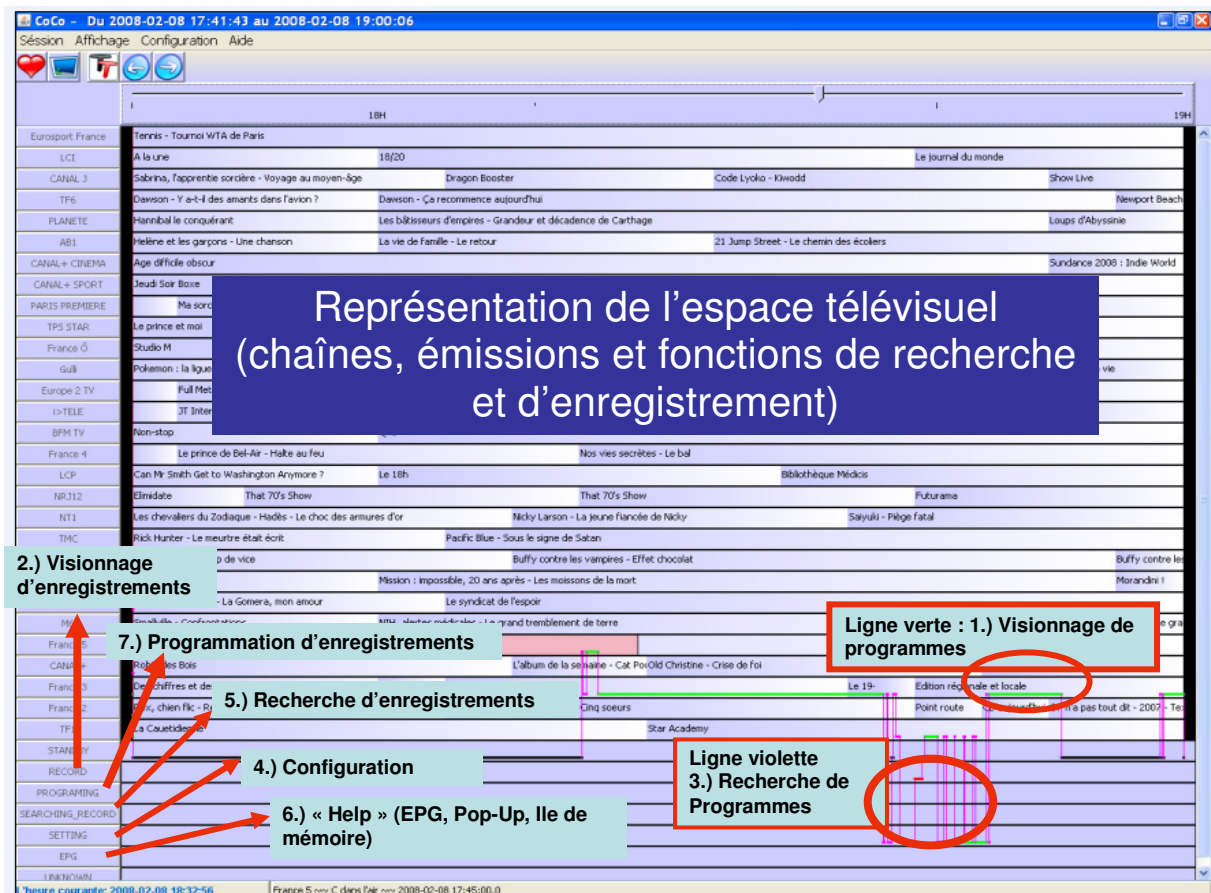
CoCo - Du 2008-02-08 17:41:43 au 2008-02-08 19:00:06

Séssion Affichage Configuration Aide

18H

19H

Eurosport France
LCI
CANAL 3
TF6
PLANETE
AB1
CANAL+ CINEMA
CANAL+ SPORT
PARIS PREMIERE
TPS STAR
France Ô
Gulli
Europe 2 TV
I>TELE
BFM TV
France 4
LCP
NRJ12
NT1
TMC

Tennis - Tournoi WTA de Paris

A la une | 18/20 | Le journal du monde

Sabrina, l'apprentie sorcière - Voyage au moyen-âge | Dragon Booster | Code Lyoko - Kiwodd | Show Live

Dawson - Y a-t-il des amants dans l'avion ? | Dawson - Ça recommence aujourd'hui | Newport Beach

Hannibal le conquérant | Les bâtisseurs d'empires - Grandeur et décadence de Carthage | Loups d'Abyssinie

Hélène et les garçons - Une chanson | La vie de famille - Le retour | 21 Jump Street - Le chemin des écoliers

Age difficile obscur | Sundance 2008 : Indie World

Jeudi Soir Boxe

Ma sorc

Le prince et moi

Studio M

Pokemon : la ligue | vie

Full Met

JT Inter

Non-stop

Le prince de Bel-Air - Halte au feu | Nos vies secrètes - Le bal

Can Mr Smith Get to Washington Anymore ? | Le 18h | Bibliothèque Médicis

Elimidate | That 70's Show | That 70's Show | Futurama

Les chevaliers du Zodiaque - Hadès - Le choc des armures d'or | Nicky Larson - La jeune fiancée de Nicky | Saiyuki - Piège fatal

Rick Hunter - Le meurtre était écrit | Pacific Blue - Sous le signe de Satan

p de vice | Buffy contre les vampires - Effet chocolat | Buffy contre les

Mission : impossible, 20 ans après - Les moissons de la mort | Morandini !

- La Gomera, mon amour | Le syndicat de l'espoir

Smallville - Confrontations | NIH, alertes médicales - Le grand tremblement de terre | e gra

Robin des Bois | L'album de la semaine - Cat Po | Old Christine - Crise de foi

Des chiffres et de | Le 19- | Edition régionale et locale

, chien flic - R | Cinq soeurs | Point route | n'a pas tout dit - 2007 - Te

La Cauetidienne | Star Academy

M
France 5
CANAL+
France 3
France 2
TF1
STANDBY
RECORD
PROGRAMING
SEARCHING_RECORD
SETTING
EPG
UNKNOWN

Représentation de l'espace télévisuel (chaînes, émissions et fonctions de recherche et d'enregistrement)

2.) Visionnage d'enregistrements

7.) Programmation d'enregistrements

5.) Recherche d'enregistrements

4.) Configuration

6.) « Help » (EPG, Pop-Up, Ile de mémoire)

Ligne verte : 1.) Visionnage de programmes

Ligne violette
3.) Recherche de Programmes

l'heure courante: 2008-02-08 18:32:56 | France 5 ~~ C dans l'air ~~ 2008-02-08 17:45:00.0